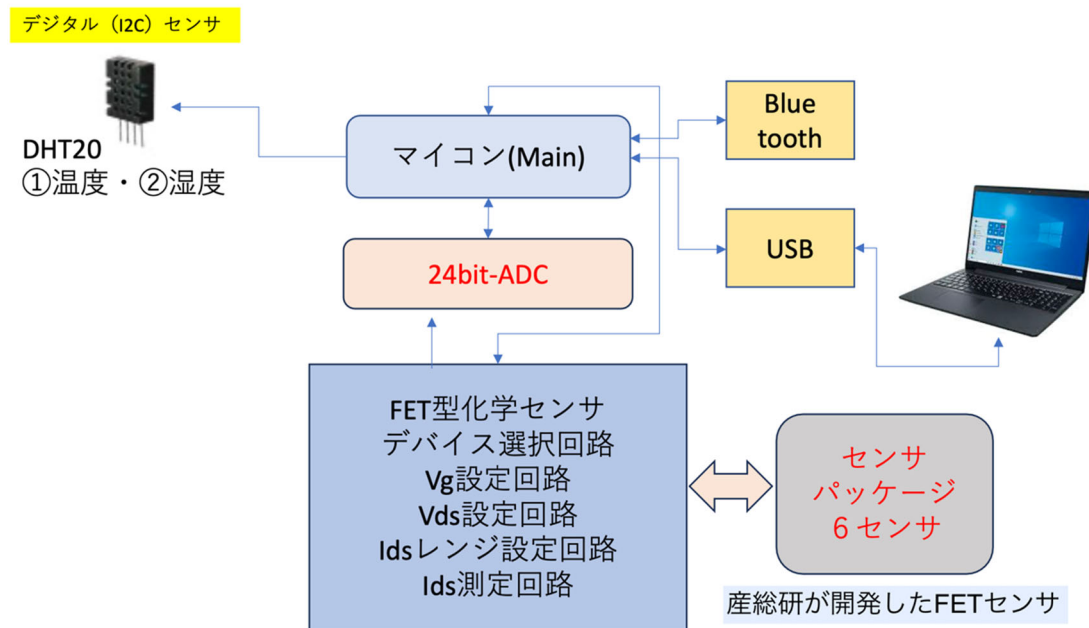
デジタル（I2C）センサ

DHT20
①温度・②湿度

マイコン(Main)

Blue tooth

USB

24bit-ADC

FET型化学センサ
デバイス選択回路
Vg設定回路
Vds設定回路
Idsレンジ設定回路
Ids測定回路

センサ
パッケージ
６センサ

産総研が開発したFETセンサ